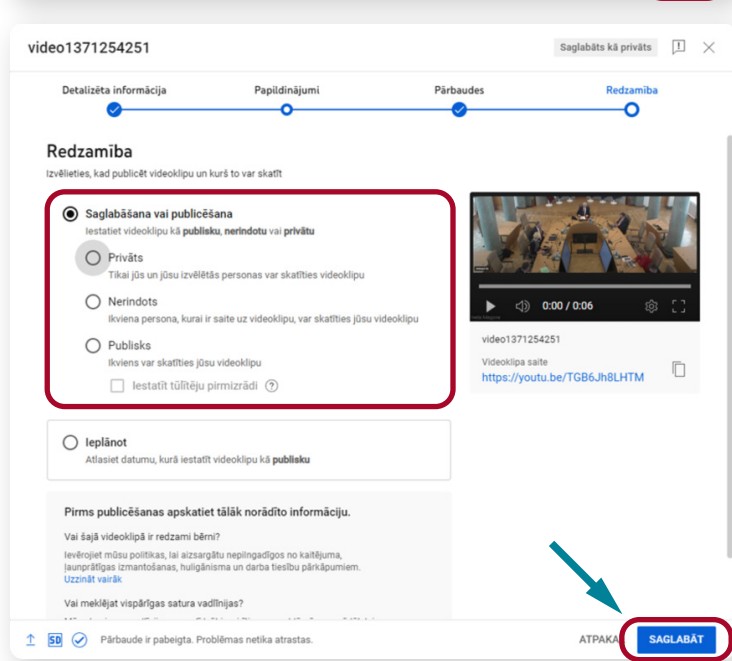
video1371254251

Saglabāts kā privāts

Detalizēta informācija
Papildinājumi
Pārbaudes
Redzamība

Redzamība

Izvēlieties, kad publicēt videoklipu un kurš to var skatīt

Saglabāšana vai publicēšana
Iestatiet videoklipu kā **publisku**, **nerindotu** vai **privātu**

Privāts
Tikai jūs un jūsu izvēlētās personas var skatīties videoklipu

Nerindots
Ikviena persona, kurai ir saite uz videoklipu, var skatīties jūsu videoklipu

Publisks
Ikviens var skatīties jūsu videoklipu

Iestatīt tūlītēju pirmizrādi

Ieplānot
Atlasiet datumu, kurā iestatīt videoklipu kā **publisku**

0:00 / 0:06

video1371254251

Videoklipa saite
https://youtu.be/TGB6Jh8LHTM

Pirms publicēšanas apskatiet tālāk norādīto informāciju.

Vai šajā videoklipā ir redzami bērni?
Ievērojiet mūsu politikas, lai aizsargātu nepilngadīgos no kaitējuma, ļaunprātīgas izmantošanas, huligānisma un darba tiesību pārkāpumiem.
Uzzināt vairāk

Vai meklējat vispārīgas satura vadlīnijas?
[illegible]

SD
Pārbaude ir pabeigta. Problēmas netika atrastas.

ATPAKA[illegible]
SAGLABĀT